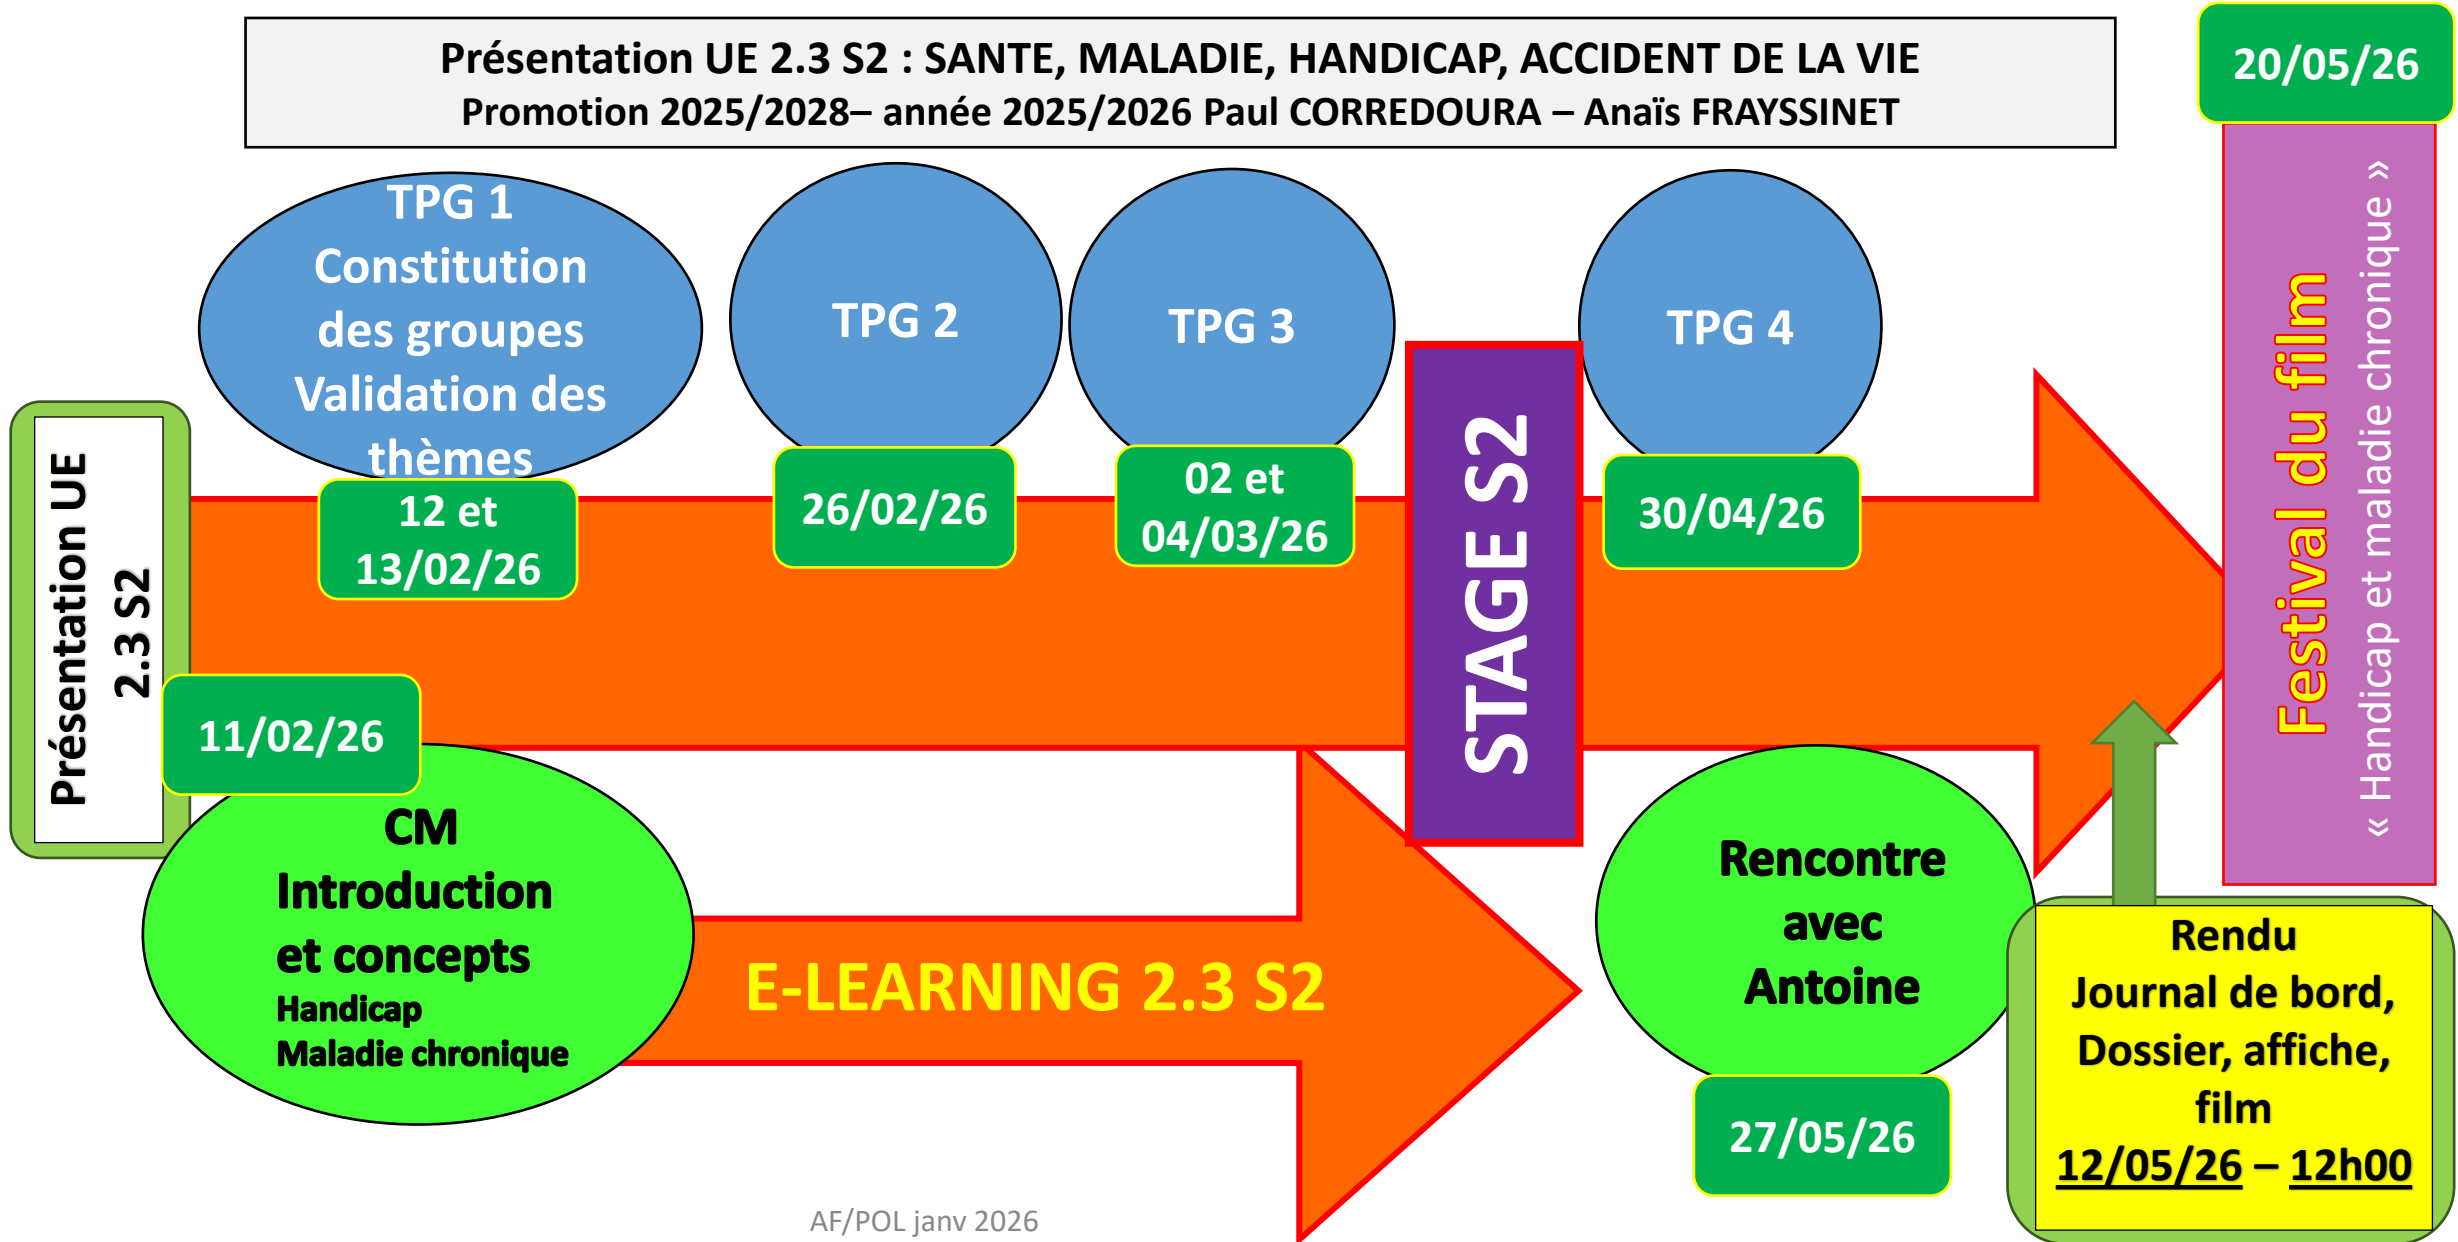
Présentation UE 2.3 S2 : SANTE, MALADIE, HANDICAP, ACCIDENT DE LA VIE
Promotion 2025/2028– année 2025/2026 Paul CORREDOURA – Anaïs FRAYSSINET

20/05/26

Présentation UE 2.3 S2

TPG 1 Constitution des groupes Validation des thèmes

12 et 13/02/26

TPG 2

26/02/26

TPG 3

02 et 04/03/26

STAGE S2

TPG 4

30/04/26

Festival du film
« Handicap et maladie chronique »

11/02/26

CM Introduction et concepts
Handicap
Maladie chronique

E-LEARNING 2.3 S2

Rencontre avec Antoine

27/05/26

Rendu Journal de bord, Dossier, affiche, film
12/05/26 – 12h00

AF/POL janv 2026